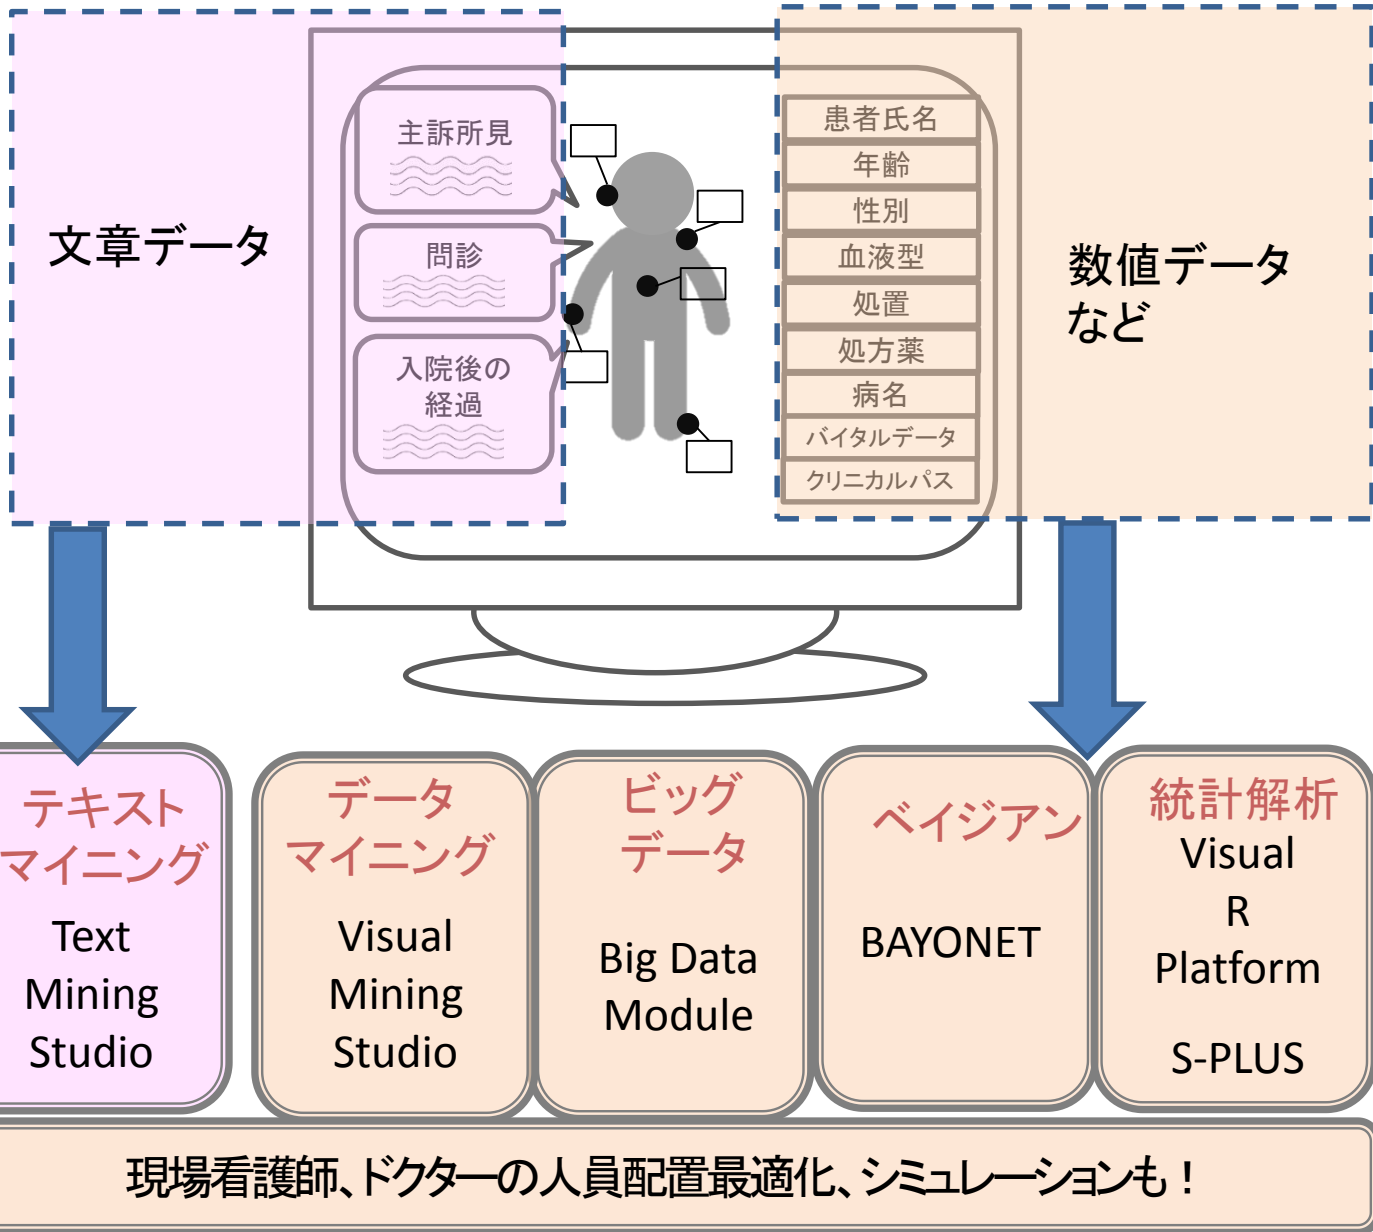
文章データ

主訴所見

問診

入院後の経過

患者氏名
年齢
性別
血液型
処置
処方薬
病名
バイタルデータ
クリニカルパス

数値データなど

テキストマイニング
Text Mining Studio

データマイニング
Visual Mining Studio

ビッグデータ
Big Data Module

ベイジアン
BAYONET

統計解析
Visual R Platform
S-PLUS

現場看護師、ドクターの人員配置最適化、シミュレーションも！